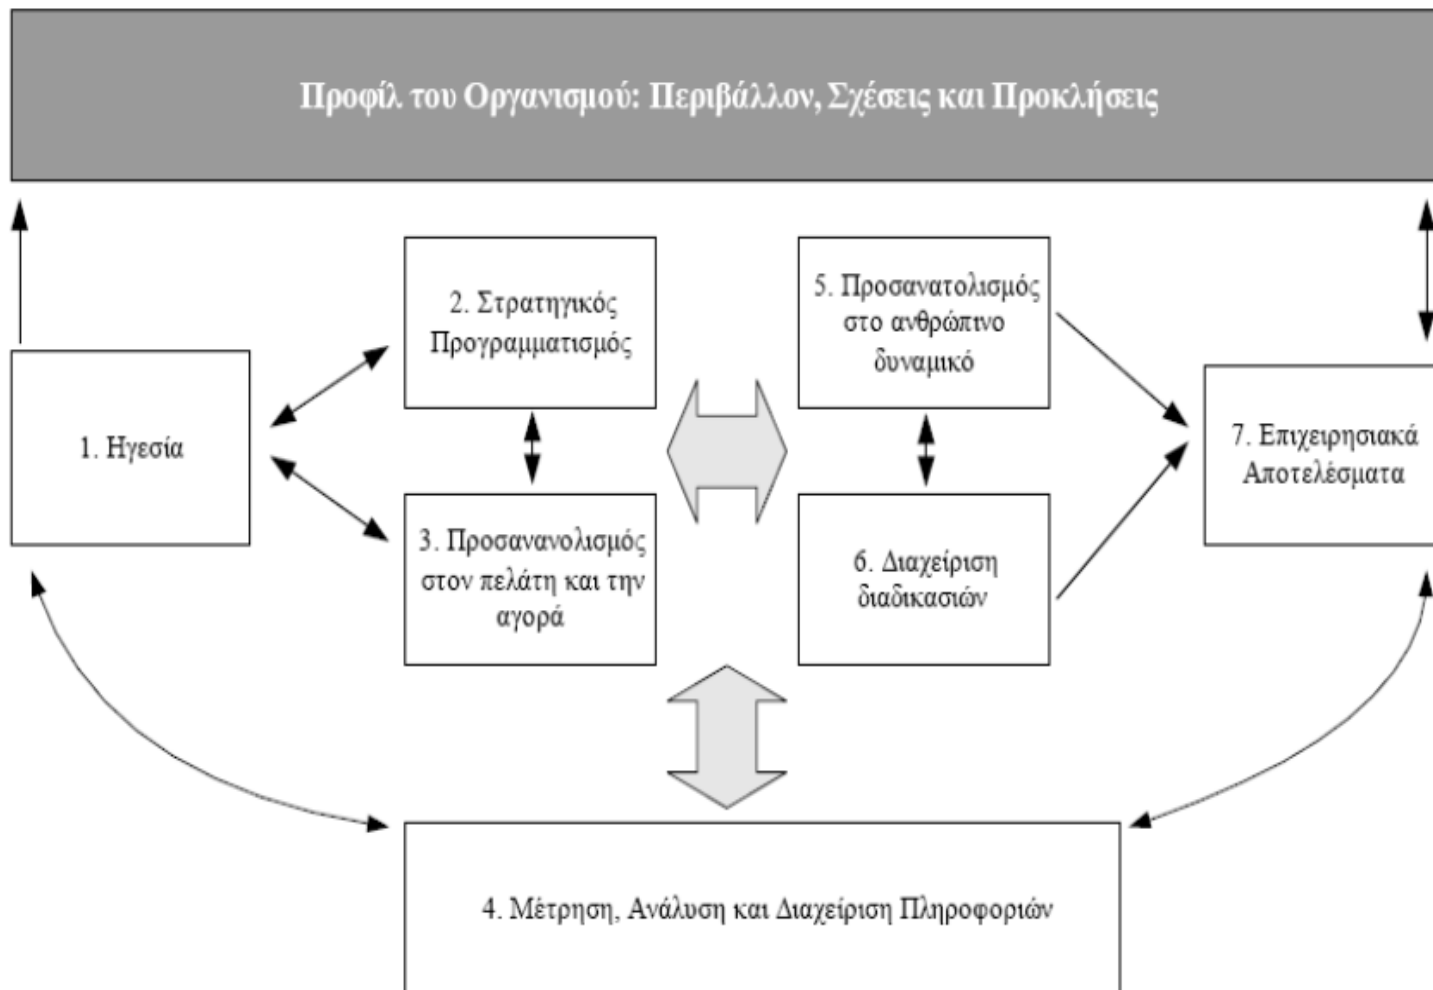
Προφίλ του Οργανισμού: Περιβάλλον, Σχέσεις και Προκλήσεις

1. Ηγεσία

2. Στρατηγικός Προγραμματισμός

3. Προσανανολισμός στον πελάτη και την αγορά

5. Προσανατολισμός στο ανθρώπινο δυναμικό

6. Διαχείριση διαδικασιών

7. Επιχειρησιακά Αποτελέσματα

4. Μέτρηση, Ανάλυση και Διαχείριση Πληροφοριών